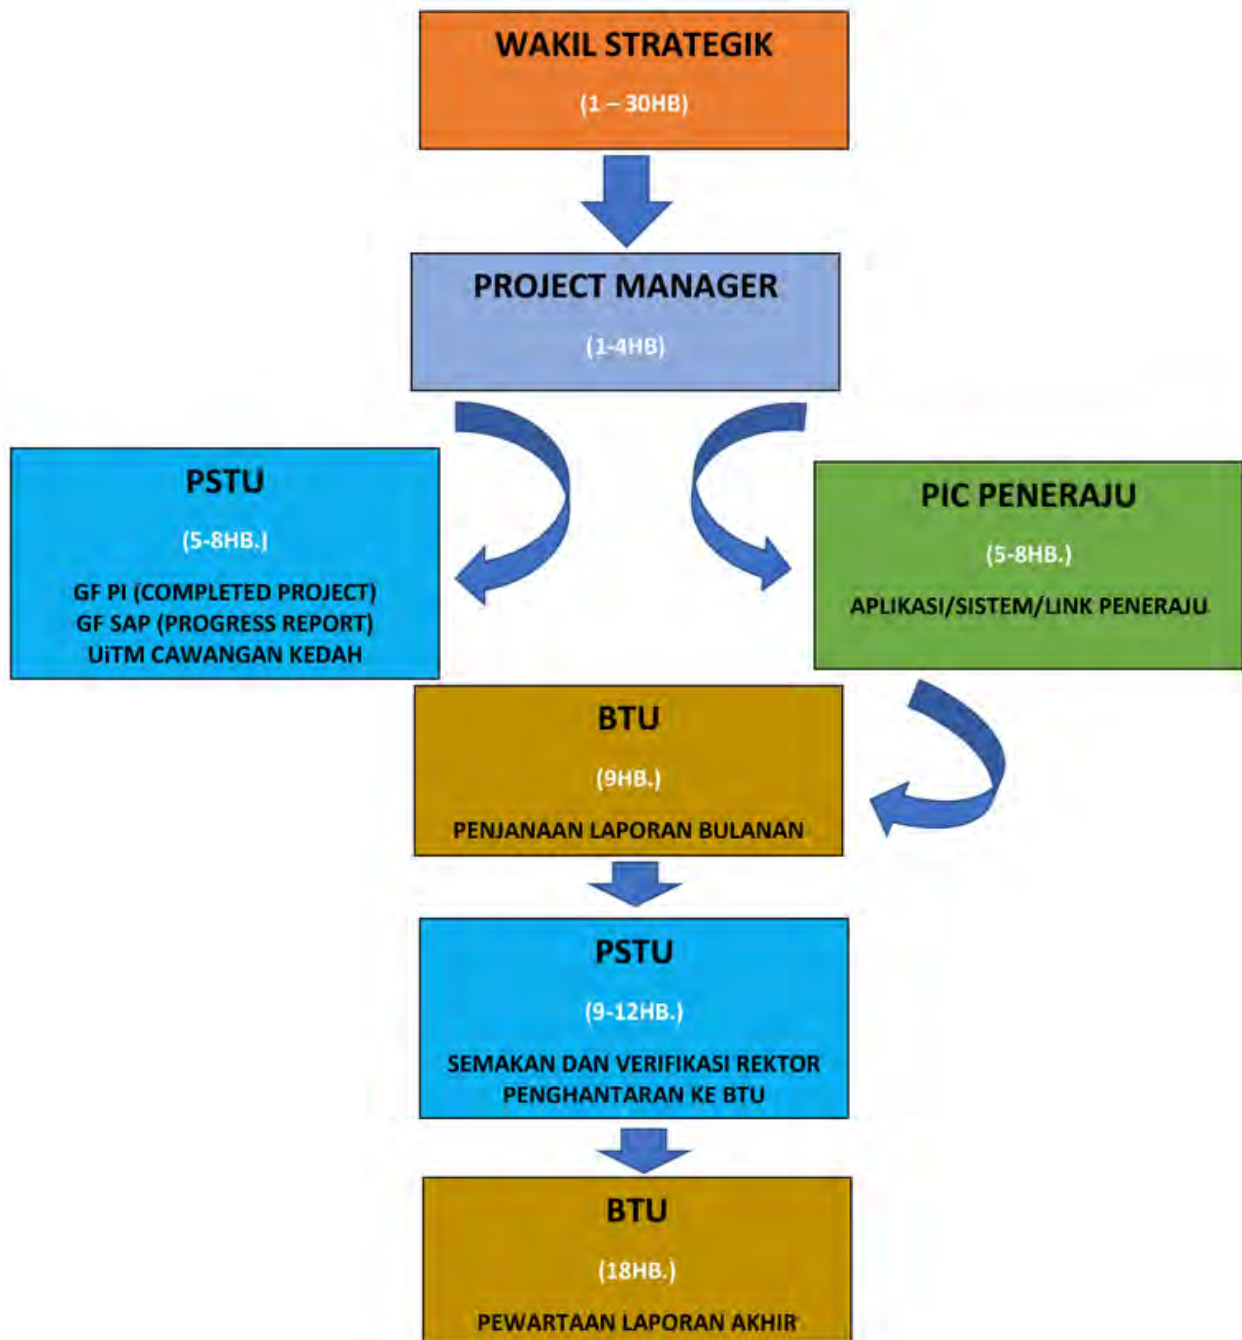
WAKIL STRATEGIK

(1 – 30HB)

PROJECT MANAGER

(1-4HB)

PSTU

(5-8HB.)

GF PI (COMPLETED PROJECT)
GF SAP (PROGRESS REPORT)
UiTM CAWANGAN KEDAH

PIC PENERAJU

(5-8HB.)

APLIKASI/SISTEM/LINK PENERAJU

BTU

(9HB.)

PENJANAAN LAPORAN BULANAN

PSTU

(9-12HB.)

SEMAKAN DAN VERIFIKASI REKTOR
PENGHANTARAN KE BTU

BTU

(18HB.)

PEWARTAAN LAPORAN AKHIR